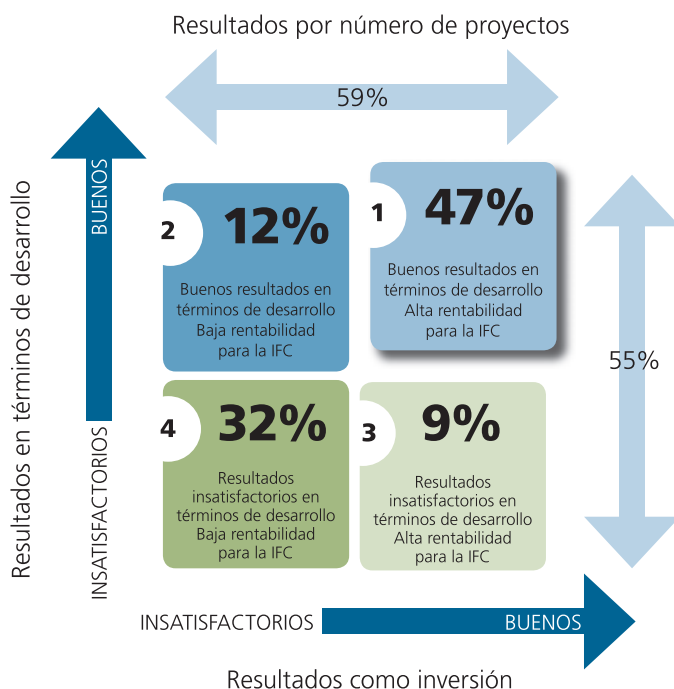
Resultados por número de proyectos

59%

Resultados en términos de desarrollo

BUENOS

INSATISFACTORIOS

2

12%

Buenos resultados en términos de desarrollo
Baja rentabilidad
para la IFC

1

47%

Buenos resultados en términos de desarrollo
Alta rentabilidad
para la IFC

55%

4

32%

Resultados insatisfactorios en términos de desarrollo
Baja rentabilidad
para la IFC

3

9%

Resultados insatisfactorios en términos de desarrollo
Alta rentabilidad
para la IFC

INSATISFACTORIOS

BUENOS

Resultados como inversión